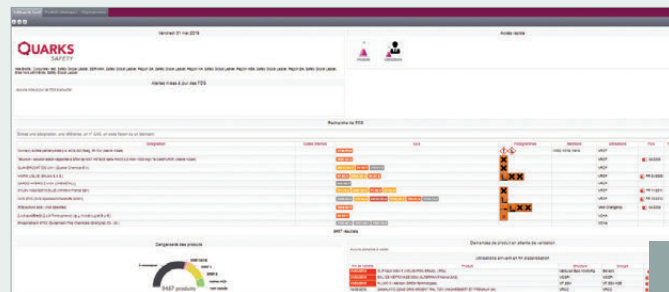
QUARKS
SAFETY

Vendredi 01 mai 2015

Accès rapide

Alertes mises à jour des FDS

Recherche de FDS

Désignation | Code interne | Etat | Pictogrammes | Mention | Utilisation | Fiche

Demandes de produit en attente de validation

Dangerosité des produits

8487 produits

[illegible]